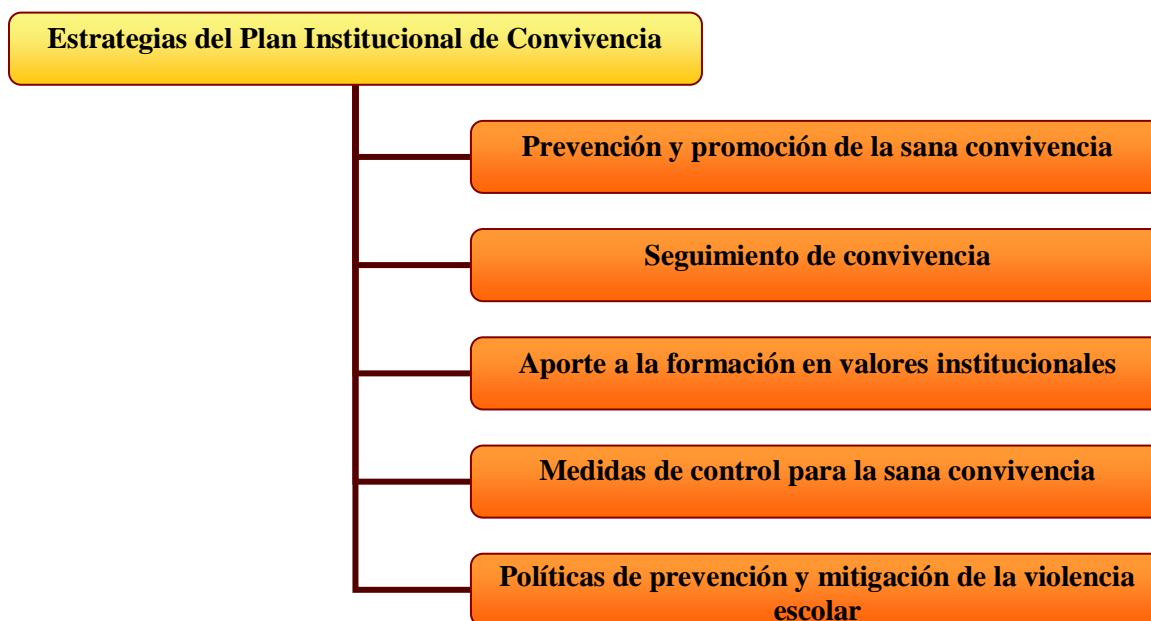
Estrategias del Plan Institucional de Convivencia

Prevención y promoción de la sana convivencia

Seguimiento de convivencia

Aporte a la formación en valores institucionales

Medidas de control para la sana convivencia

Políticas de prevención y mitigación de la violencia escolar